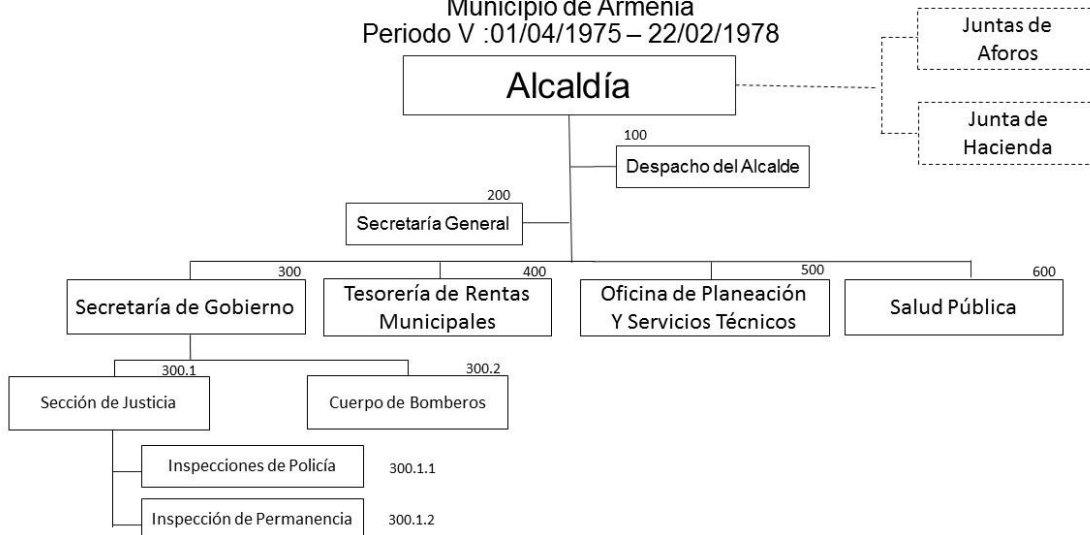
Municipio de Armenia
Periodo V :01/04/1975 – 22/02/1978

Alcaldía

Juntas de Aforos

Junta de Hacienda

100
Despacho del Alcalde

200
Secretaría General

300
Secretaría de Gobierno

400
Tesorería de Rentas Municipales

500
Oficina de Planeación Y Servicios Técnicos

600
Salud Pública

300.1
Sección de Justicia

300.2
Cuerpo de Bomberos

Inspecciones de Policía
300.1.1

Inspección de Permanencia
300.1.2